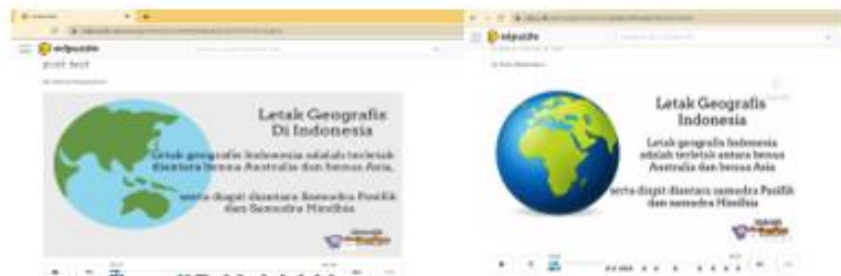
edpuzzle

post test

Letak Geografis Di Indonesia

Letak geografis Indonesia adalah terletak diantara benua Australia dan benua Asia,

serta diapit diantara Samudra Pasifik dan Samudra Hindia

edpuzzle

Letak Geografis Indonesia

Letak geografis Indonesia adalah terletak antara benua Australia dan benua Asia

serta diapit diantara samudra Pasifik dan samudera Hindia